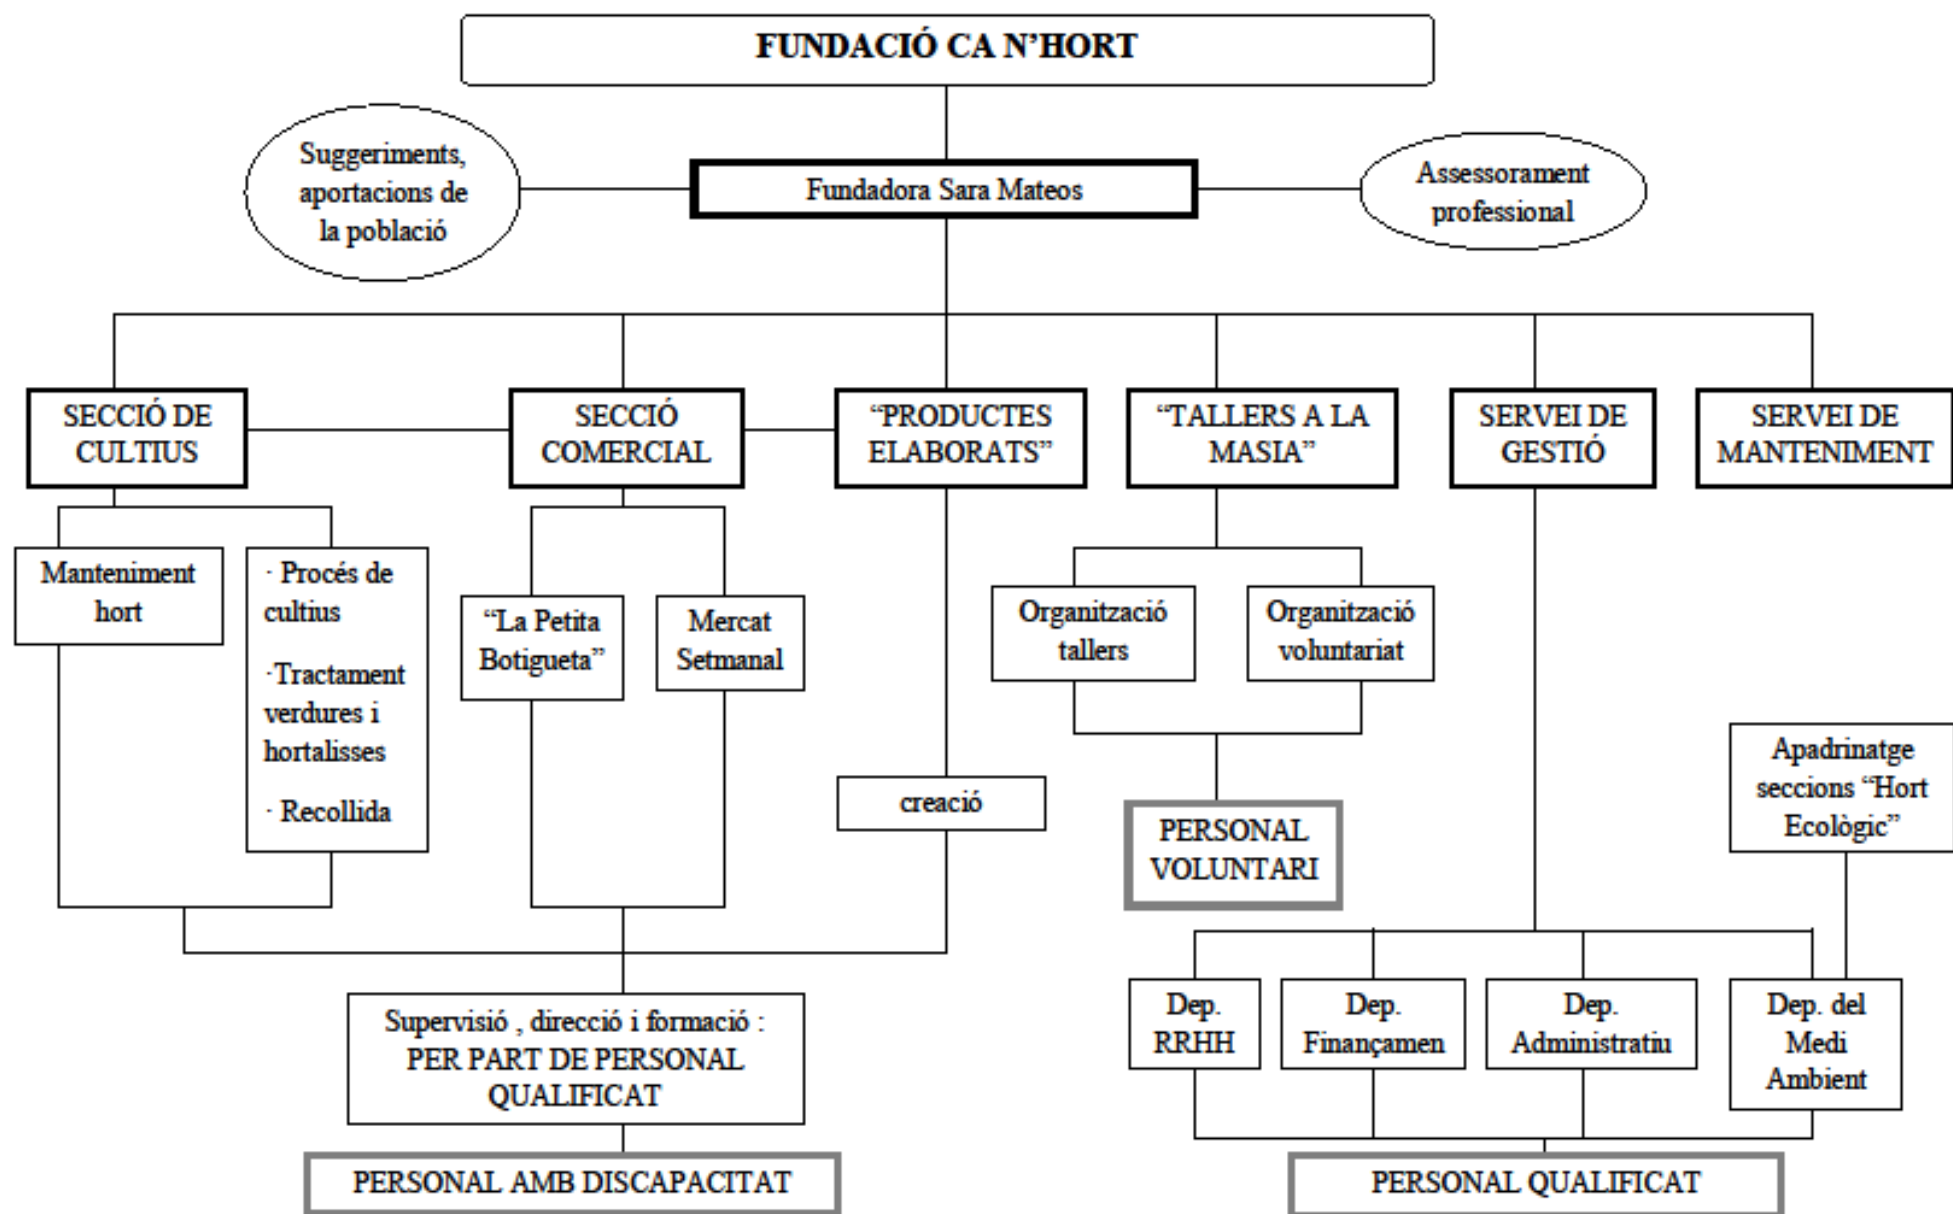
FUNDACIÓ CA N'HORT

Suggeriments, aportacions de la població

Fundadora Sara Mateos

Assessorament professional

SECCIÓ DE CULTIUS

SECCIÓ COMERCIAL

"PRODUCTES ELABORATS"

"TALLERS A LA MASIA"

SERVEI DE GESTIÓ

SERVEI DE MANTENIMENT

Manteniment hort

· Procés de cultius

·Tractament verdures i hortalisses

· Recollida

"La Petita Botigueta"

Mercat Setmanal

creació

Organització tallers

Organització voluntariat

PERSONAL VOLUNTARI

Apadrinatge seccions "Hort Ecològic"

Supervisió , direcció i formació : PER PART DE PERSONAL QUALIFICAT

PERSONAL AMB DISCAPACITAT

Dep. RRHH

Dep. Finançamen

Dep. Administratiu

Dep. del Medi Ambient

PERSONAL QUALIFICAT